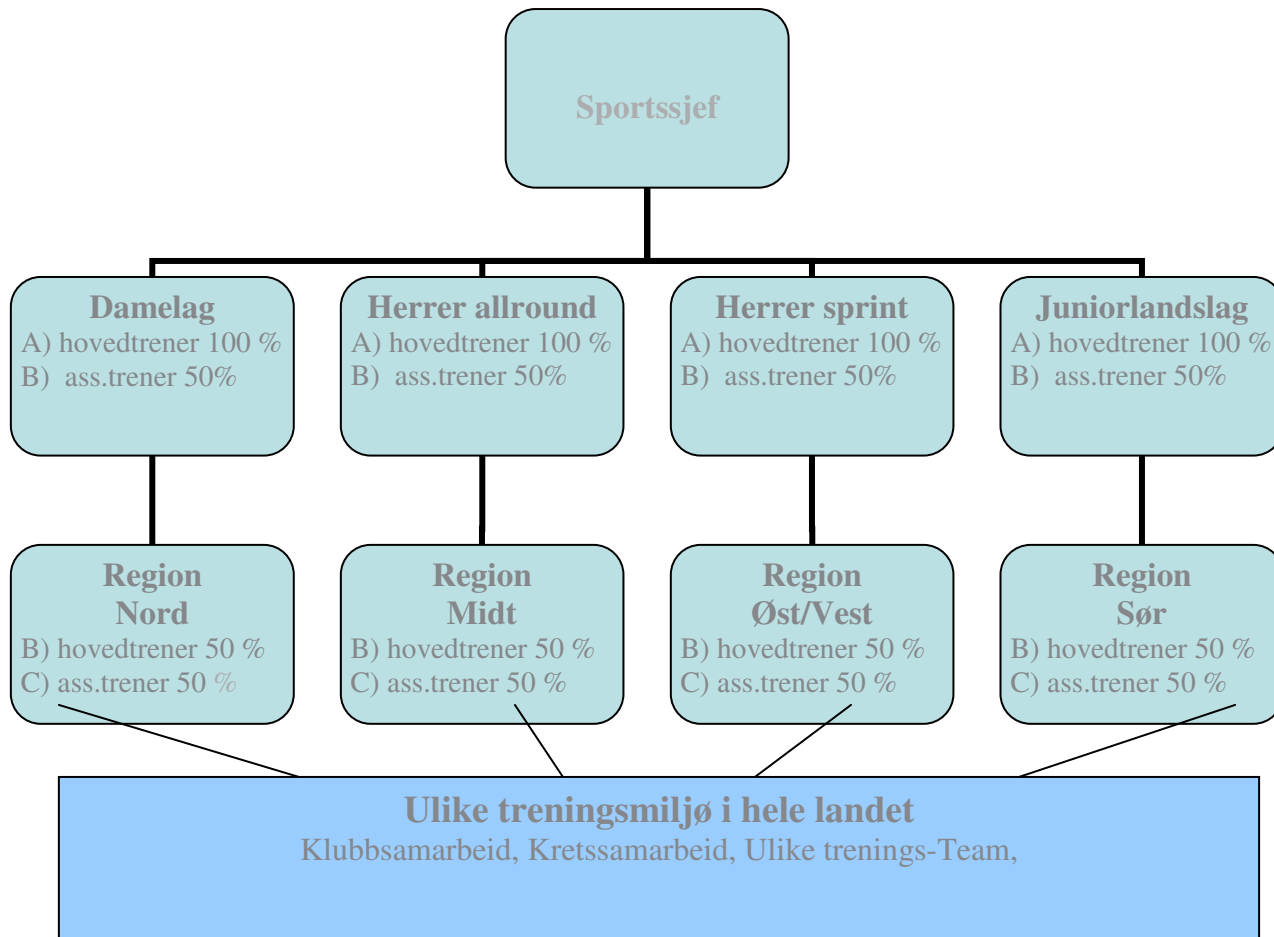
Sportssjef

Damelag
A) hovedtrener 100 %
B) ass.trener 50%

Herrer allround
A) hovedtrener 100 %
B) ass.trener 50%

Herrer sprint
A) hovedtrener 100 %
B) ass.trener 50%

Juniorlandslag
A) hovedtrener 100 %
B) ass.trener 50%

Region Nord
B) hovedtrener 50 %
C) ass.trener 50 %

Region Midt
B) hovedtrener 50 %
C) ass.trener 50 %

Region Øst/Vest
B) hovedtrener 50 %
C) ass.trener 50 %

Region Sør
B) hovedtrener 50 %
C) ass.trener 50 %

Ulike treningsmiljø i hele landet
Klubbsamarbeid, Kretssamarbeid, Ulike trenings-Team,